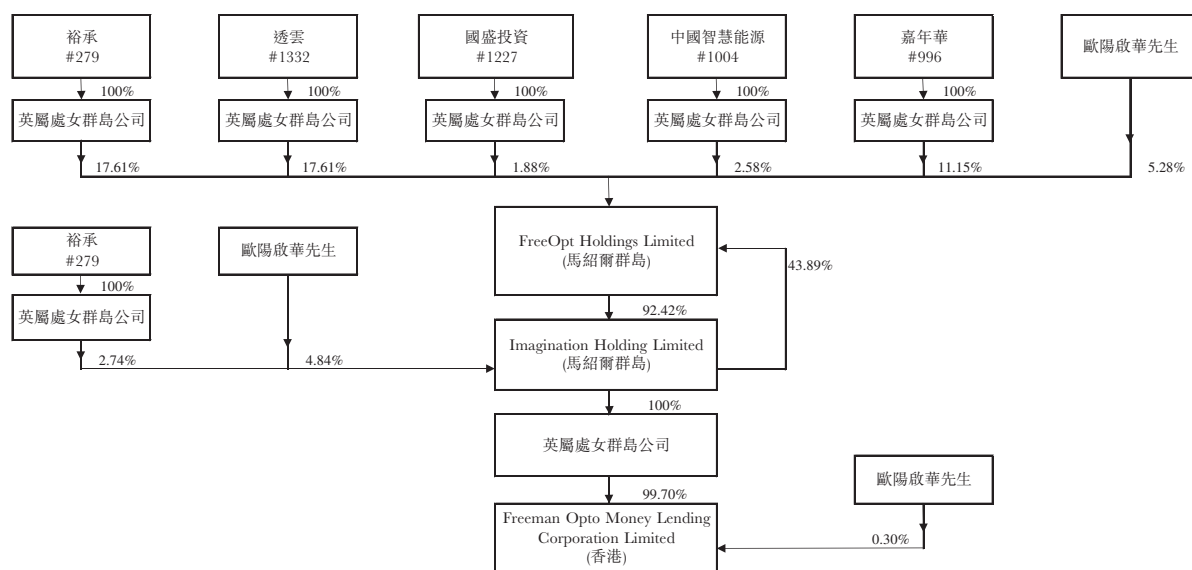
裕承
#279

100%

英屬處女群島公司

17.61%

透雲
#1332

100%

英屬處女群島公司

17.61%

國盛投資
#1227

100%

英屬處女群島公司

1.88%

中國智慧能源
#1004

100%

英屬處女群島公司

2.58%

嘉年華
#996

100%

英屬處女群島公司

11.15%

歐陽啟華先生

5.28%

FreeOpt Holdings Limited
(馬紹爾群島)

43.89%

裕承
#279

100%

英屬處女群島公司

2.74%

歐陽啟華先生

4.84%

92.42%

Imagination Holding Limited
(馬紹爾群島)

100%

英屬處女群島公司

99.70%

歐陽啟華先生

0.30%

Freeman Opto Money Lending Corporation Limited
(香港)